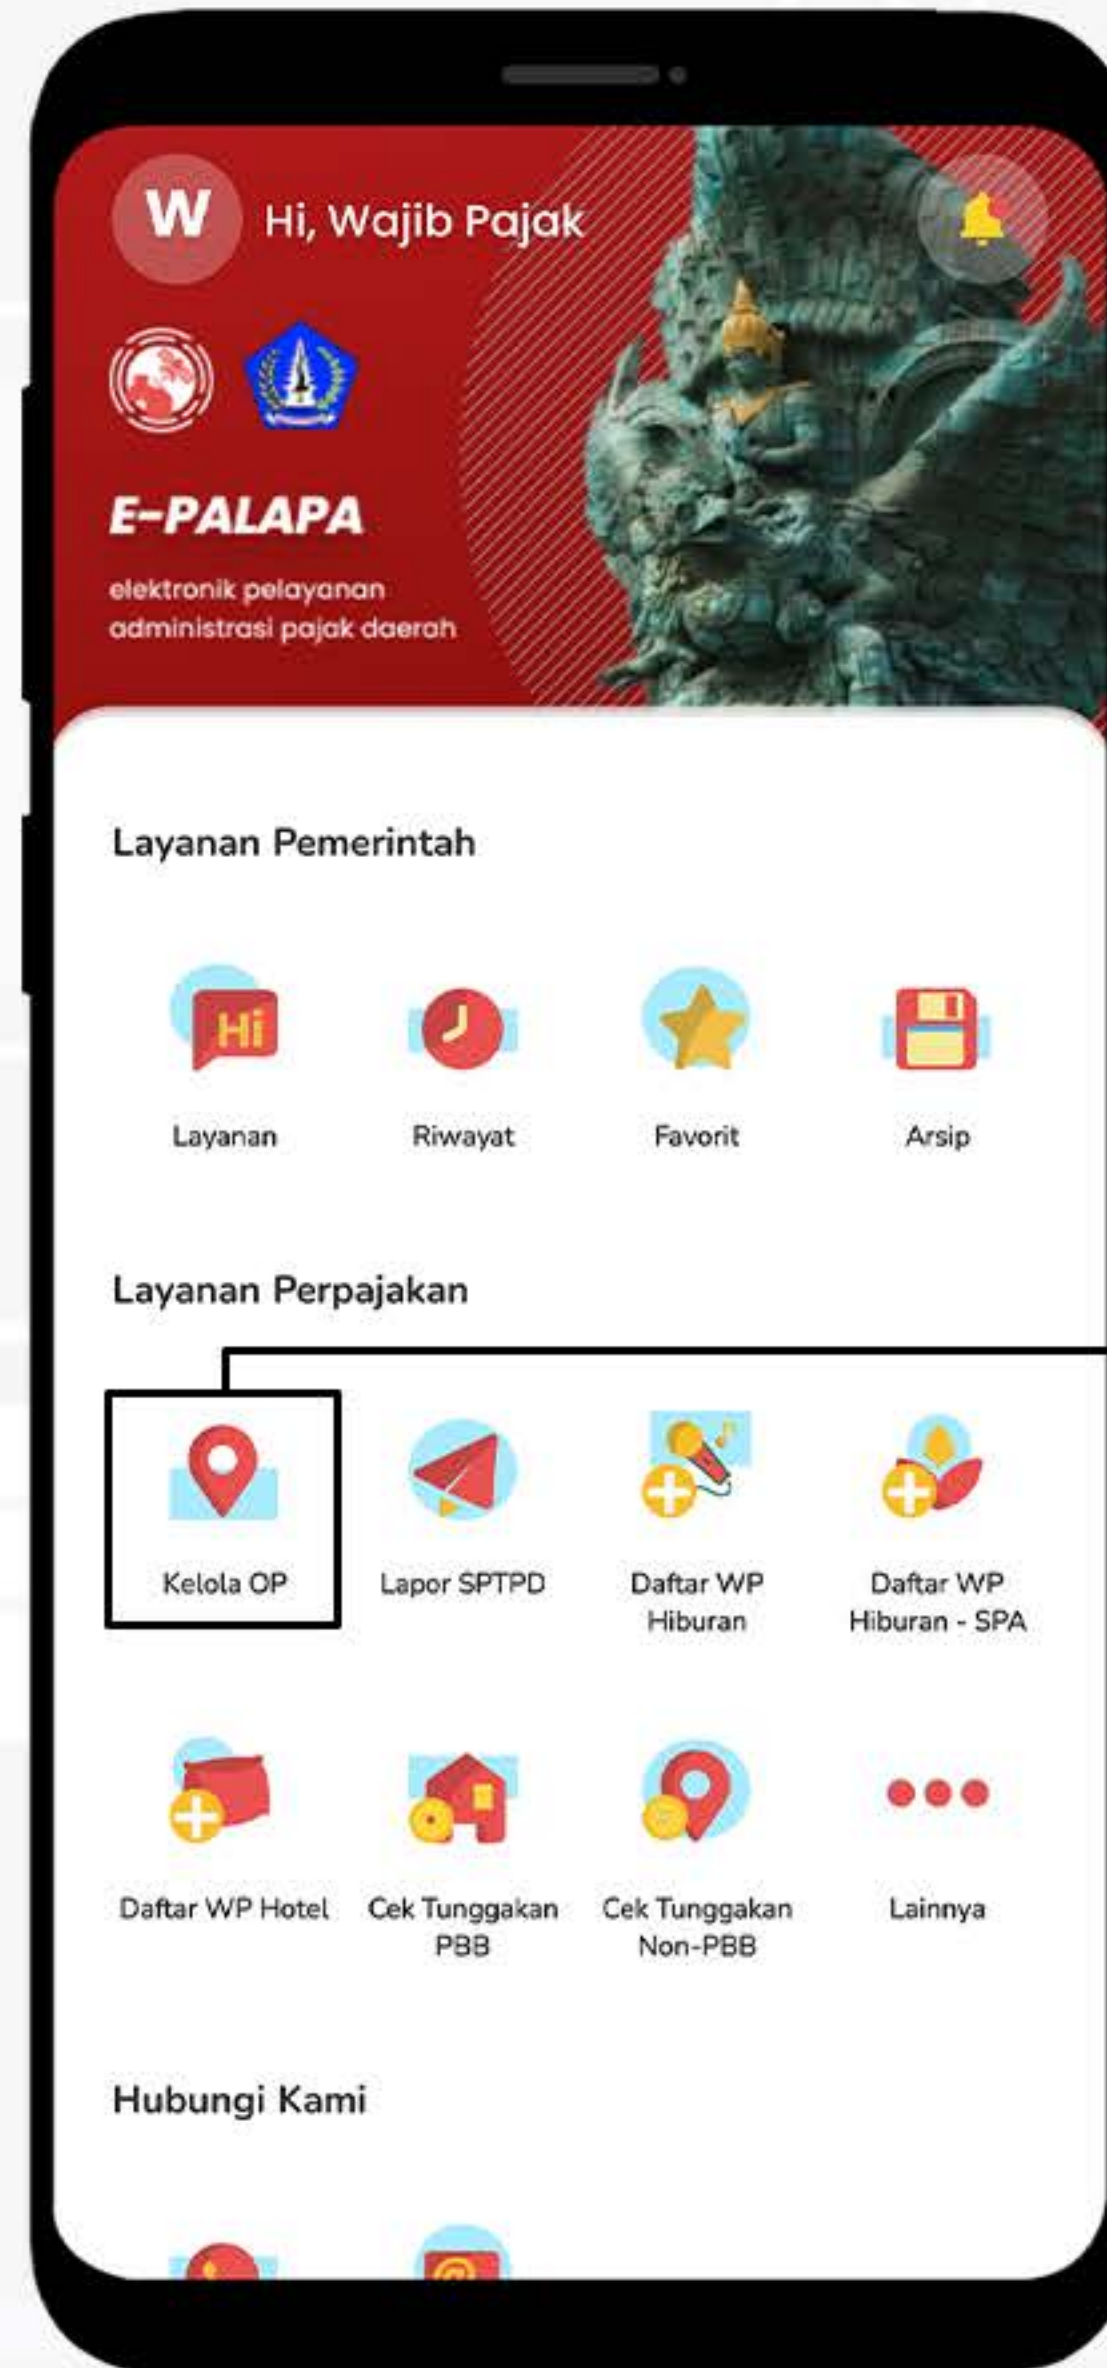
W Hi, Wajib Pajak

E-PALAPA

elektronik pelayanan administrasi pajak daerah

Layanan Pemerintah

Hi

Layanan

Riwayat

Favorit

Arsip

Layanan Perpajakan

Kelola OP

Lapor SPTPD

Daftar WP Hiburan

Daftar WP Hiburan - SPA

Daftar WP Hotel

Cek Tunggakan PBB

Cek Tunggakan Non-PBB

Lainnya

Hubungi Kami